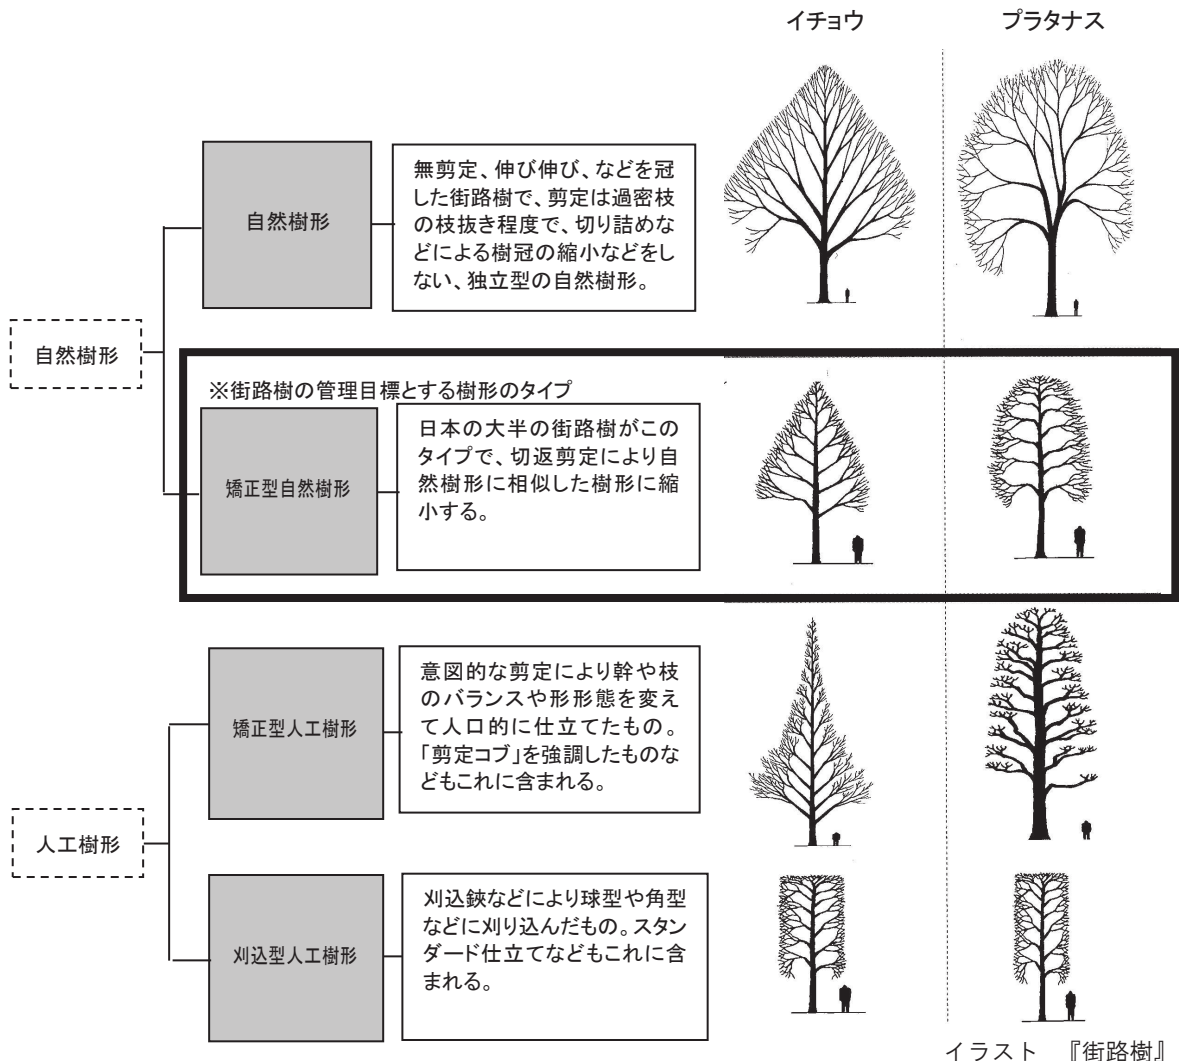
イチョウ

プラタナス

自然樹形

自然樹形

無剪定、伸び伸び、などを冠した街路樹で、剪定は過密枝の枝抜き程度で、切り詰めなどによる樹冠の縮小などをしない、独立型の自然樹形。

※街路樹の管理目標とする樹形のタイプ

矯正型自然樹形

日本の大半の街路樹がこのタイプで、切返剪定により自然樹形に相似した樹形に縮小する。

人工樹形

矯正型人工樹形

意図的な剪定により幹や枝のバランスや形形態を変えて人口的に仕立てたもの。「剪定コブ」を強調したものなどもこれに含まれる。

刈込型人工樹形

刈込鋏などにより球型や角型などに刈り込んだもの。スタンダード仕立てなどもこれに含まれる。

イラスト 『街路樹』